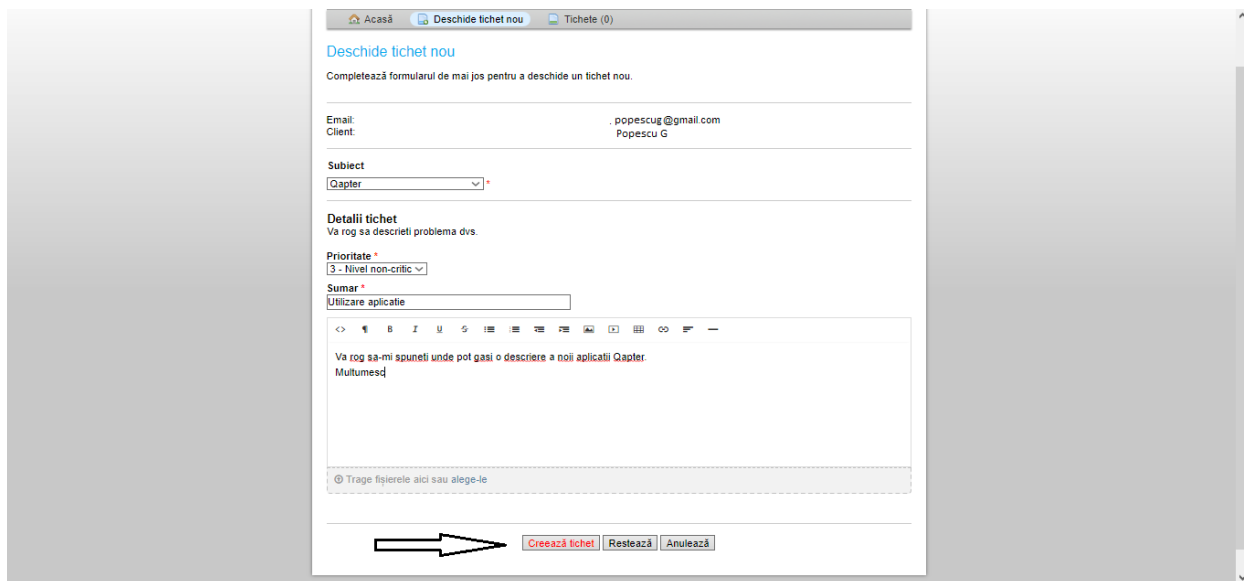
Acasă Deschide tichet nou Tichete (0)

Deschide tichet nou

Completează formularul de mai jos pentru a deschide un tichet nou.

Email: , popescug@gmail.com
Client: Popescu G

Subiect
Qapter *

Detalii tichet
Va rog sa descrieti problema dvs.

Prioritate *
3 - Nivel non-critic

Sumar *
Utilizare aplicatie

Va rog sa-mi spuneti unde pot gasi o descriere a noii aplicatii Qapter.
Multumesc

Trage fișierele aici sau alege-le

Creează tichet Resteaza Anulează